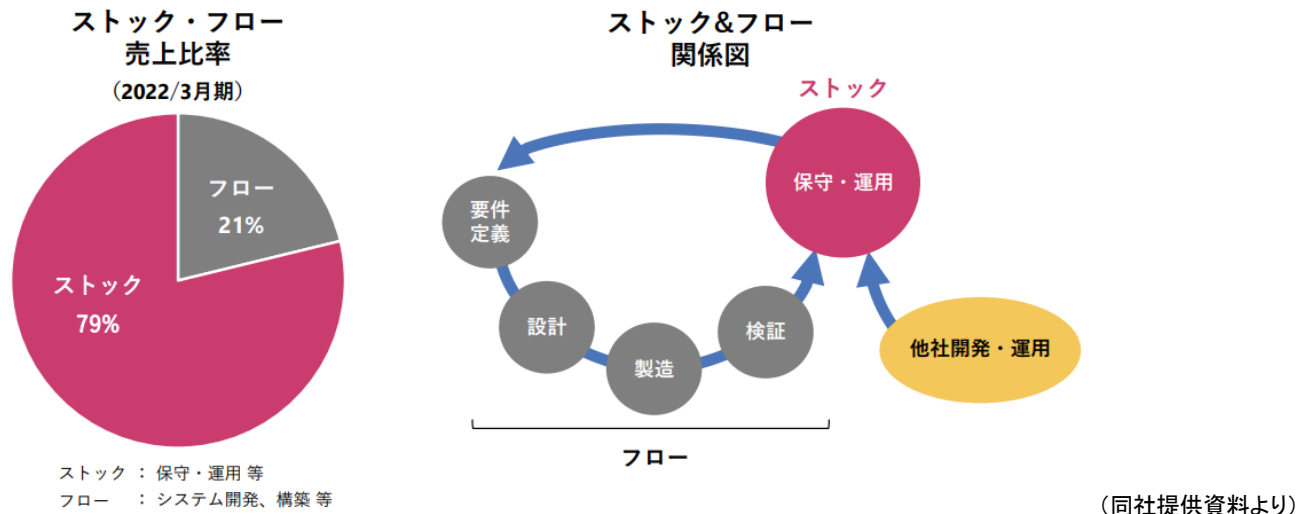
ストック・フロー
売上比率
（2022/3月期）

フロー
21%

ストック
79%

ストック ： 保守・運用 等
フロー ： システム開発、構築 等

ストック&フロー
関係図

ストック

保守・運用

要件定義

設計

製造

検証

他社開発・運用

フロー

（同社提供資料より）